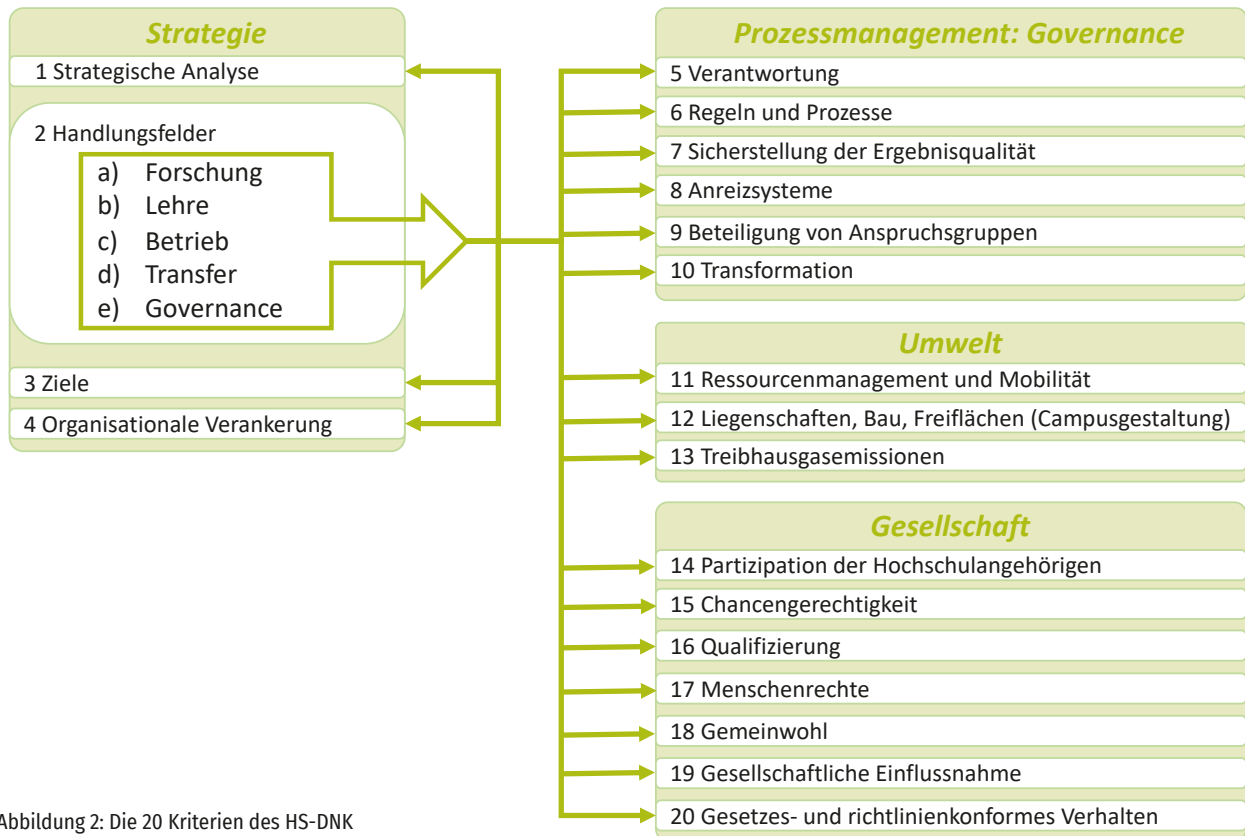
Strategie

1 Strategische Analyse

2 Handlungsfelder

a) Forschung
b) Lehre
c) Betrieb
d) Transfer
e) Governance

3 Ziele

4 Organisationale Verankerung

Prozessmanagement: Governance

5 Verantwortung
6 Regeln und Prozesse
7 Sicherstellung der Ergebnisqualität
8 Anreizsysteme
9 Beteiligung von Anspruchsgruppen
10 Transformation

Umwelt

11 Ressourcenmanagement und Mobilität
12 Liegenschaften, Bau, Freiflächen (Campusgestaltung)
13 Treibhausgasemissionen

Gesellschaft

14 Partizipation der Hochschulangehörigen
15 Chancengerechtigkeit
16 Qualifizierung
17 Menschenrechte
18 Gemeinwohl
19 Gesellschaftliche Einflussnahme
20 Gesetzes- und richtlinienkonformes Verhalten

Abbildung 2: Die 20 Kriterien des HS-DNK